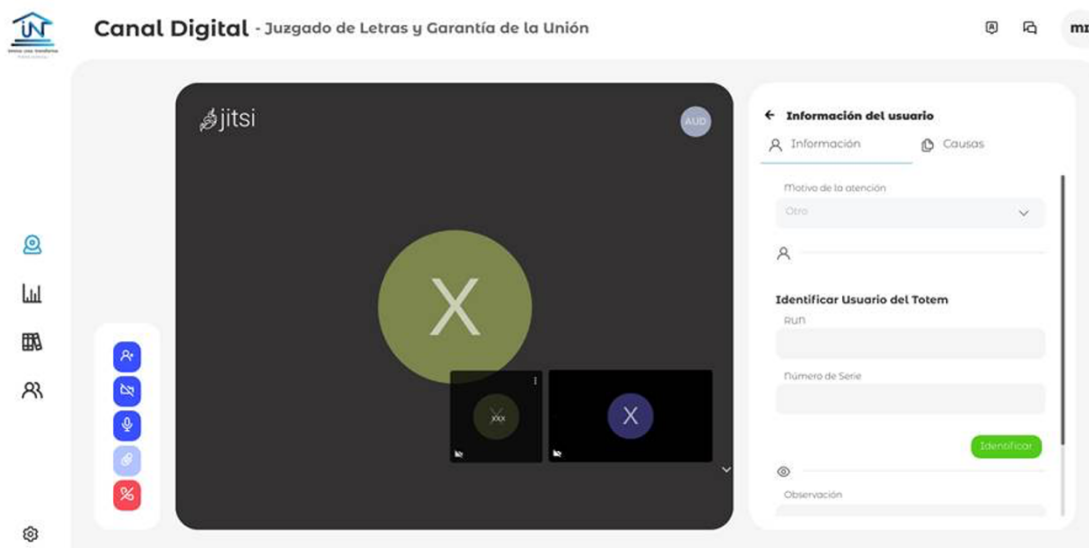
UN

Canal Digital - Juzgado de Letras y Garantía de la Unión

mr

jitsi

AUD

X

XXX

X

Información del usuario

Información

Causas

Motivo de la atención

Otro

Identificar Usuario del Totem

RUN

Número de Serie

Identificar

Observación